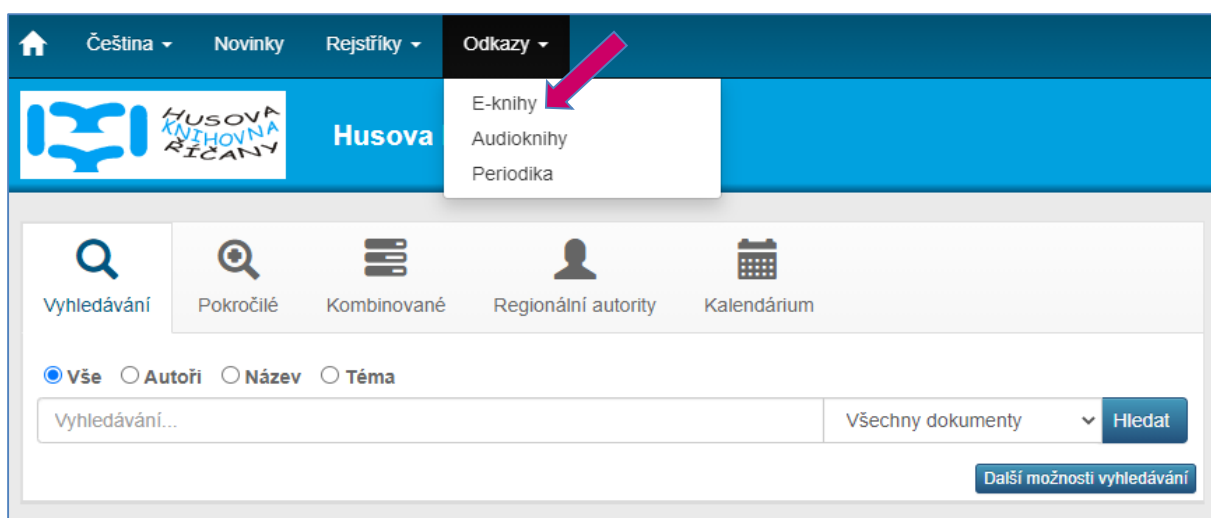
Čeština ▾ Novinky Rejstříky ▾ Odkazy ▾

E-knihy
Audioknihy
Periodika

HUSOVA KNIHOVNA ŘÍČANY

Husova

Vyhledávání Pokročilé Kombinované Regionální autority Kalendárium

Vše Autoři Název Téma

Vyhledávání...

Všechny dokumenty

Hledat

Další možnosti vyhledávání